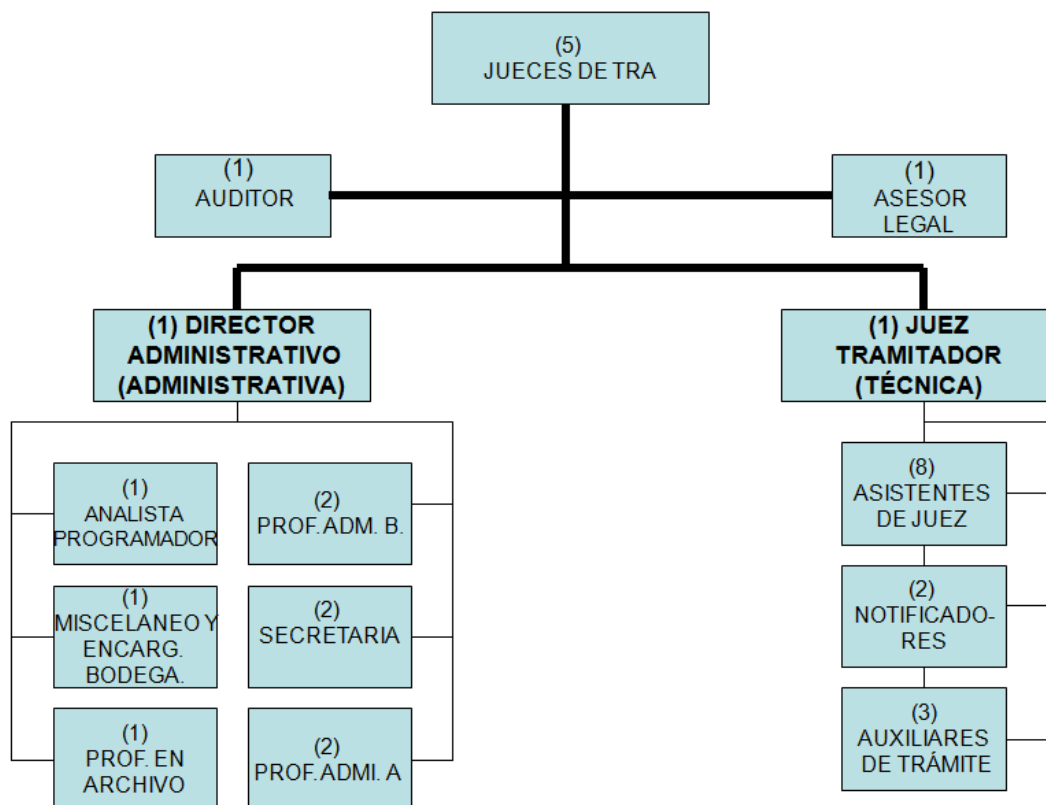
(5)
JUECES DE TRA

(1)
AUDITOR

(1)
ASESOR
LEGAL

(1) DIRECTOR
ADMINISTRATIVO
(ADMINISTRATIVA)

(1) JUEZ
TRAMITADOR
(TÉCNICA)

(1)
ANALISTA
PROGRAMADOR

(2)
PROF. ADM. B.

(1)
MISCELANEO Y
ENCARG.
BODEGA.

(2)
SECRETARIA

(1)
PROF. EN
ARCHIVO

(2)
PROF. ADMI. A

(8)
ASISTENTES
DE JUEZ

(2)
NOTIFICADORES

(3)
AUXILIARES
DE TRÁMITE